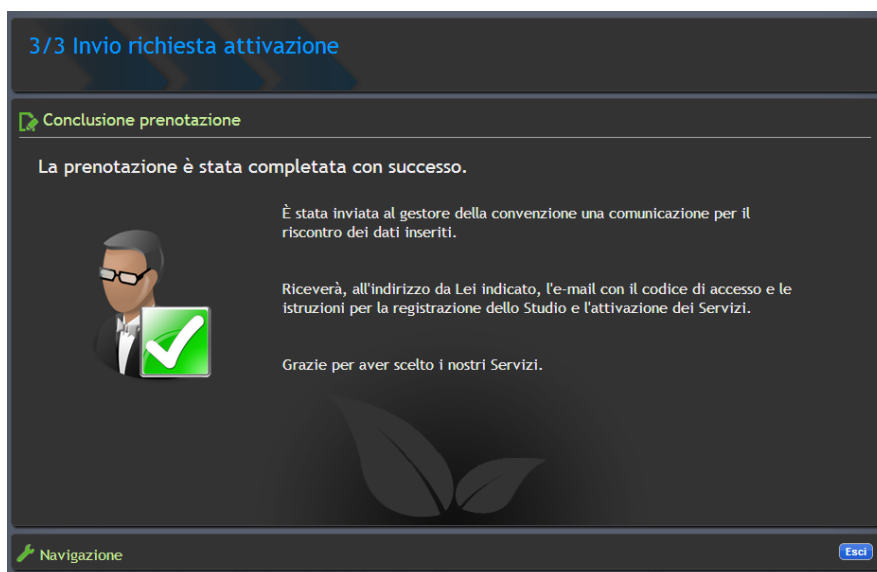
3/3 Invio richiesta attivazione

Conclusione prenotazione

La prenotazione è stata completata con successo.

È stata inviata al gestore della convenzione una comunicazione per il riscontro dei dati inseriti.

Riceverà, all'indirizzo da Lei indicato, l'e-mail con il codice di accesso e le istruzioni per la registrazione dello Studio e l'attivazione dei Servizi.

Grazie per aver scelto i nostri Servizi.

Navigazione

Esci